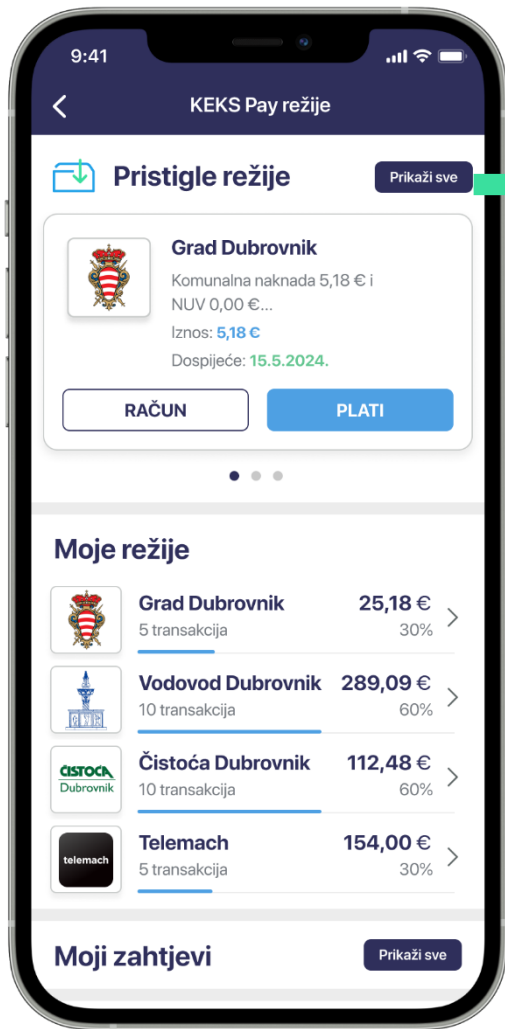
9:41

KEKS Pay režije

Pristigle režije

Prikaži sve

Grad Dubrovnik

Komunalna naknada 5,18 € i NUV 0,00 €...

Iznos: 5,18 €

Dospijeće: 15.5.2024.

RAČUN

PLATI

Moje režije

Grad Dubrovnik
5 transakcija
25,18 €
30%

Vodovod Dubrovnik
10 transakcija
289,09 €
60%

ČISTOĆA Dubrovnik

Čistoća Dubrovnik
10 transakcija
112,48 €
60%

telemach

Telemach
5 transakcija
154,00 €
30%

Moji zahtjevi

Prikaži sve